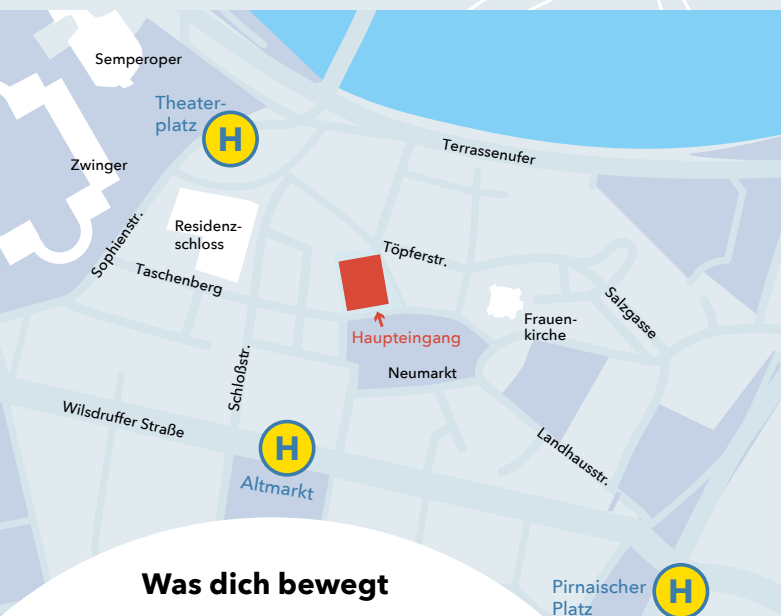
Semperoper

Theaterplatz

H

Terrassenufer

Zwinger

Sophienstr.

Residenzschloss

Töpferstr.

Taschenberg

Salzgasse

Frauenkirche

Haupteingang

Neumarkt

Schloßstr.

Wilsdruffer Straße

H

Landhausstr.

Altmarkt

Was dich bewegt

Pirnaischer Platz

H